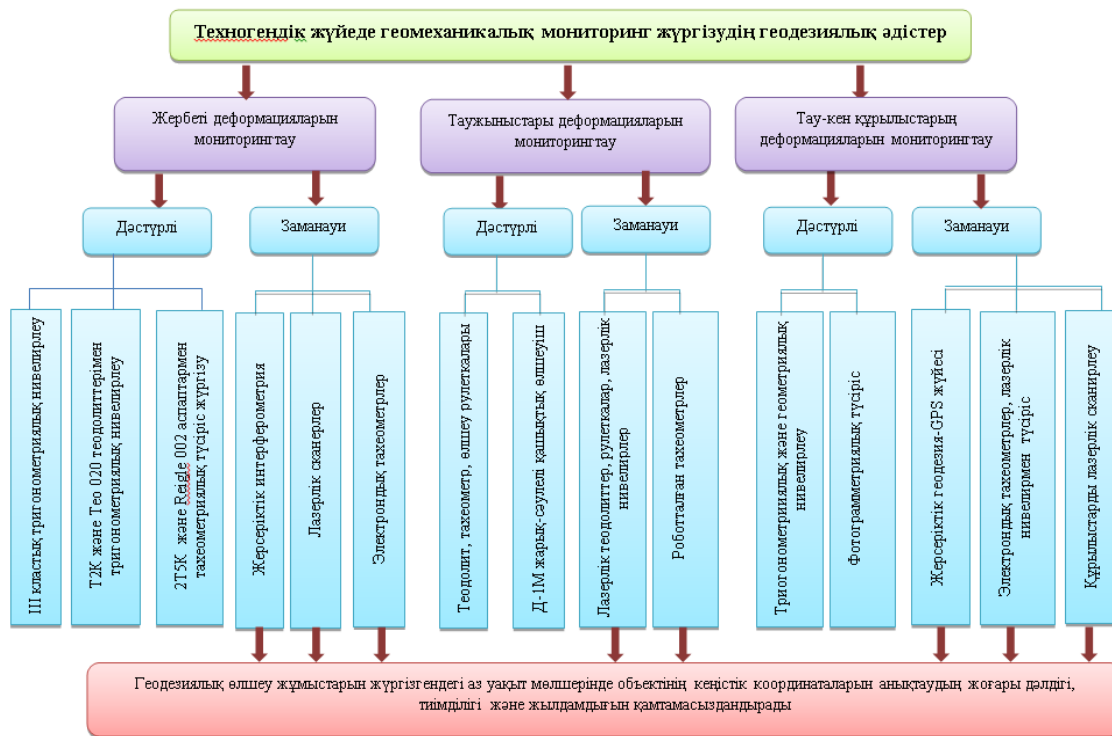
Техногендік жүйеде геомеханикалық мониторинг жүргізудің геодезиялық әдістер

Жербеті деформацияларын мониторингтау

Таужыныстары деформацияларын мониторингтау

Тау-кен құрылыстарың деформацияларын мониторингтау

Дәстүрлі

Заманауи

Дәстүрлі

Заманауи

Дәстүрлі

Заманауи

ІІІ кластық тригонометриялық нивелирлеу

Т2К және Тео 020 теодолиттерімен тригонометриялық нивелирлеу

2Т5К және Reigle 002 аспаптармен тахеометриялық түсіріс жүргізу

Жерсеріктік интерферометрия

Лазерлік сканерлер

Электрондық тахеометрлер

Теодолит, тахеометр, өлшеу рулеткалары

Д-1М жарық-сәулелі қашықтық өлшеуіш

Лазерлік теодолиттер, рулеткалар, лазерлік нивелирлер

Роботталған тахеометрлер

Тригонометриялық және геометриялық нивелирлеу

Фотограмметриялық түсіріс

Жерсеріктік геодезия-GPS жүйесі

Электрондық тахеометрлер, лазерлік нивелирмен түсіріс

Құрылыстарды лазерлік сканирлеу

Геодезиялық өлшеу жұмыстарын жүргізгендегі аз уақыт мөлшерінде объектінің кеңістік координаталарын анықтаудың жоғары дәлдігі, тиімділігі және жылдамдығын қамтамасыздандырады